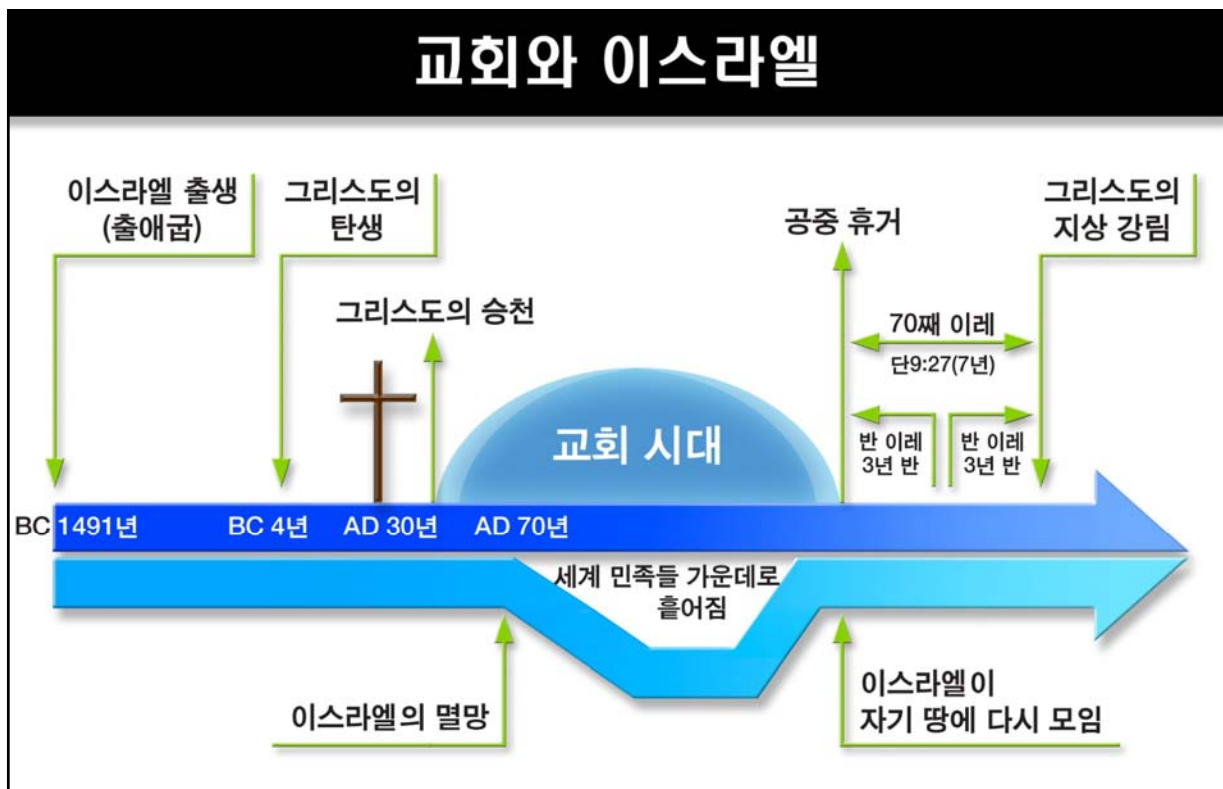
교회와 이스라엘

이스라엘 출생
(출애굽)

그리스도의
탄생

그리스도의 승천

공중 휴거

그리스도의
지상 강림

70째 이레
단9:27(7년)

반 이레
3년 반

반 이레
3년 반

교회 시대

BC 1491년

BC 4년

AD 30년

AD 70년

세계 민족들 가운데로
흩어짐

이스라엘의 멸망

이스라엘이
자기 땅에 다시 모임